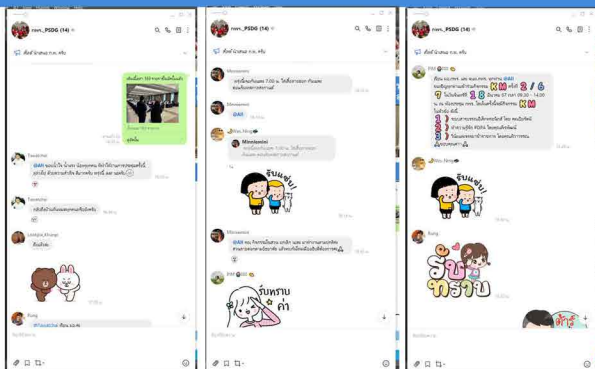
nws_PSDG (14)

ต้อนรับ 100 ท่าน

รับทราบ

Tawatchai

@All ขอบคุณ

Tawatchai

Lookpla_Khunpa

Bang

nws_PSDG (14)

Monsaemi

Monsaemi

@All

Mon_Ning

Mimmiemi

รับทราบ

Monsaemi

@All

PAT

รับทราบค่า

nws_PSDG (14)

PAT

@All

KM 2 / 6

7 18

KM

1

2

3

Mon_Ning

รับทราบ

Bang

รับทราบ